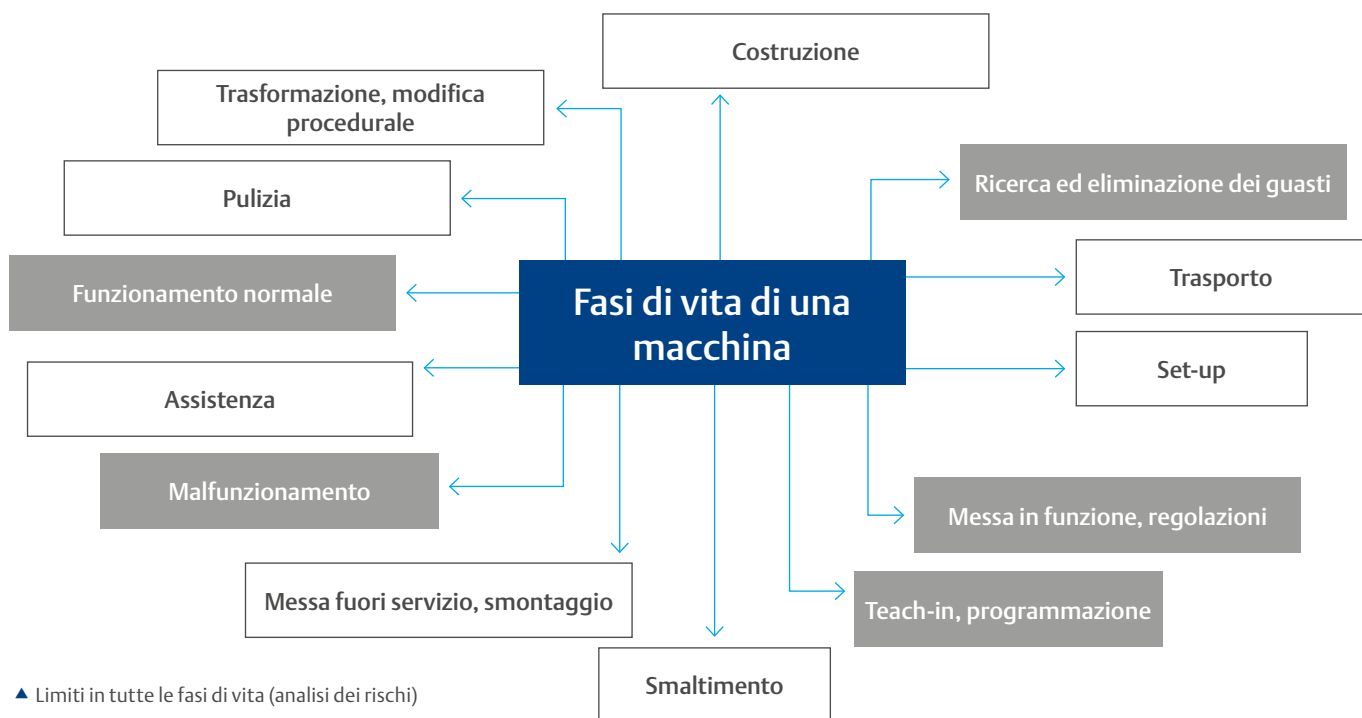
Costruzione

Trasformazione, modifica procedurale

Pulizia

Ricerca ed eliminazione dei guasti

Funzionamento normale

Fasi di vita di una macchina

Trasporto

Set-up

Assistenza

Malfunzionamento

Messa in funzione, regolazioni

Messa fuori servizio, smontaggio

Teach-in, programmazione

Smaltimento

▲ Limiti in tutte le fasi di vita (analisi dei rischi)